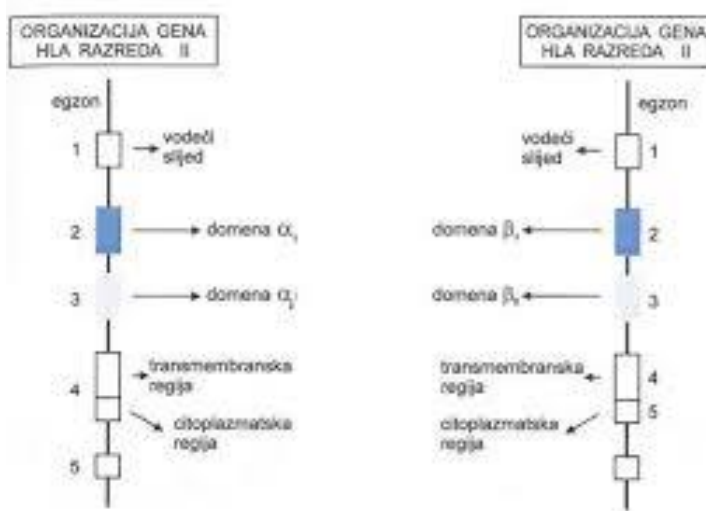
ORGANIZACIJA GENA HLA RAZREDA II

egzon

1 vodeći slijed

2 domena $\alpha_1$

3 domena $\alpha_2$

4 transmembranska regija

citoplazmatska regija

5

ORGANIZACIJA GENA HLA RAZREDA II

egzon

vodeći slijed 1

domena $\beta_1$ 2

domena $\beta_2$ 3

transmembranska regija 4

citoplazmatska regija 5